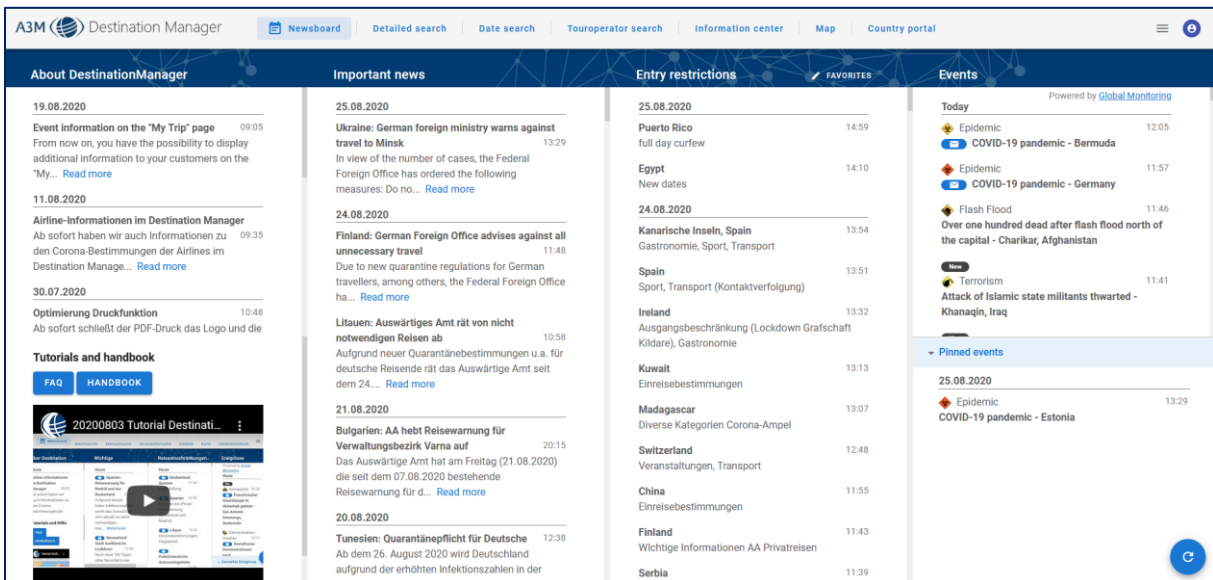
A3M Destination Manager

Newsboard | Detailed search | Date search | Touroperator search | Information center | Map | Country portal

About DestinationManager

19.08.2020

Event information on the "My Trip" page 09:05
From now on, you have the possibility to display additional information to your customers on the "My... Read more

11.08.2020

Airline-Informationen im Destination Manager 09:35
Ab sofort haben wir auch Informationen zu den Corona-Bestimmungen der Airlines im Destination Manage... Read more

30.07.2020

Optimierung Druckfunktion 10:48
Ab sofort schließt der PDF-Druck das Logo und die

Tutorials and handbook

FAQ HANDBOOK

20200803 Tutorial Destinati...

Important news

25.08.2020

Ukraine: German foreign ministry warns against travel to Minsk 13:29
In view of the number of cases, the Federal Foreign Office has ordered the following measures: Do no... Read more

24.08.2020

Finland: German Foreign Office advises against all unnecessary travel 11:48
Due to new quarantine regulations for German travellers, among others, the Federal Foreign Office ha... Read more

Litauen: Auswärtiges Amt rät von nicht notwendigen Reisen ab 10:58
Aufgrund neuer Quarantänebestimmungen u.a. für deutsche Reisende rät das Auswärtige Amt seit dem 24.... Read more

21.08.2020

Bulgarien: AA hebt Reisewarnung für Verwaltungsbezirk Varna auf 20:15
Das Auswärtige Amt hat am Freitag (21.08.2020) die seit dem 07.08.2020 bestehende Reisewarnung für d... Read more

20.08.2020

Tunesien: Quarantänepflicht für Deutsche 12:38
Ab dem 26. August 2020 wird Deutschland aufgrund der erhöhten Infektionszahlen in der

Entry restrictions FAVORITES

25.08.2020

Puerto Rico 14:59
full day curfew

Egypt 14:10
New dates

24.08.2020

Kanarische Inseln, Spain 13:54
Gastronomie, Sport, Transport

Spain 13:51
Sport, Transport (Kontaktverfolgung)

Ireland 13:32
Ausgangsbeschränkung (Lockdown Grafschaft Kildare), Gastronomie

Kuwait 13:13
Einreisebestimmungen

Madagascar 13:07
Diverse Kategorien Corona-Ampel

Switzerland 12:48
Veranstaltungen, Transport

China 11:55
Einreisebestimmungen

Finland 11:43
WIchtige Informationen AA Privatreisen

Serbia 11:39

Events

Powered by Global Monitoring

Today

Epidemic 12:05
COVID-19 pandemic - Bermuda

Epidemic 11:57
COVID-19 pandemic - Germany

Flash Flood 11:46
Over one hundred dead after flash flood north of the capital - Charikar, Afghanistan

New
Terrorism 11:41
Attack of Islamic state militants thwarted - Khanaqin, Iraq

Pinned events

25.08.2020

Epidemic 13:29
COVID-19 pandemic - Estonia